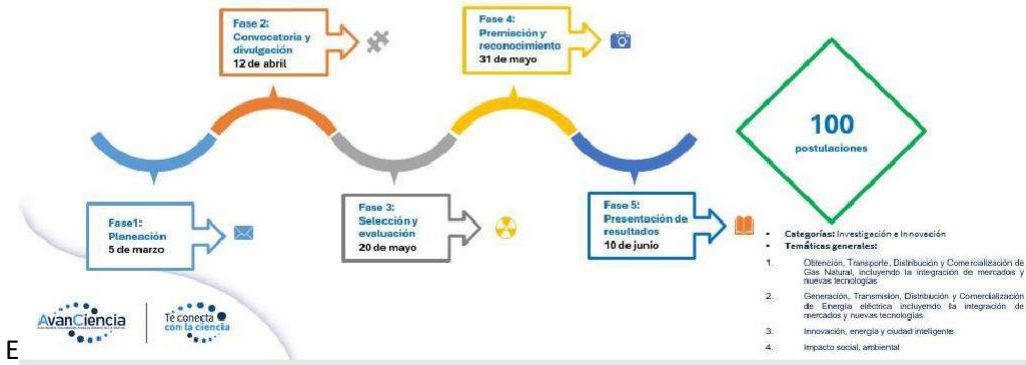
Fase 2:
Convocatoria y divulgación
12 de abril

Fase 4:
Premiación y reconocimiento
31 de mayo

100
postulaciones

Fase1:
Planeación
5 de marzo

Fase 3:
Selección y evaluación
20 de mayo

Fase 5:
Presentación de resultados
10 de junio

• Categorías: Investigación e Innovación
• Temáticas generales:

1. Obtención, Transporte, Distribución y Comercialización de Gas Natural, incluyendo la integración de mercados y nuevas tecnologías

2. Generación, Transmisión, Distribución y Comercialización de Energía eléctrica incluyendo la integración de mercados y nuevas tecnologías.

3. Innovación, energía y ciudad inteligente

4. Impacto social, ambiental

AvanCiencia

Te conecta con la ciencia

E